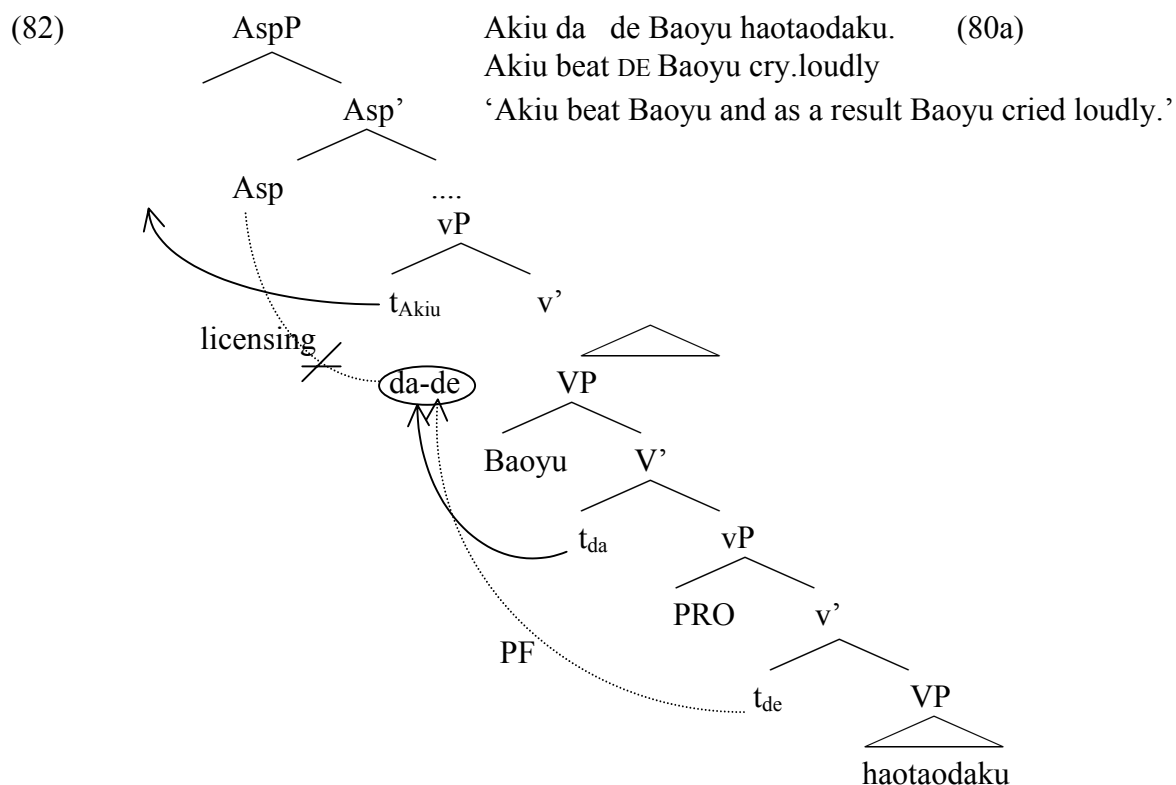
(82) AspP

Akiu da de Baoyu haotaodaku. (80a)
Akiu beat DE Baoyu cry.loudly
'Akiu beat Baoyu and as a result Baoyu cried loudly.'

Asp'

Asp ....

vP

$t_{Akiu}$ v'

licensing

da-de VP

Baoyu V'

$t_{da}$ vP

PRO v'

PF

$t_{de}$ VP

haotaodaku